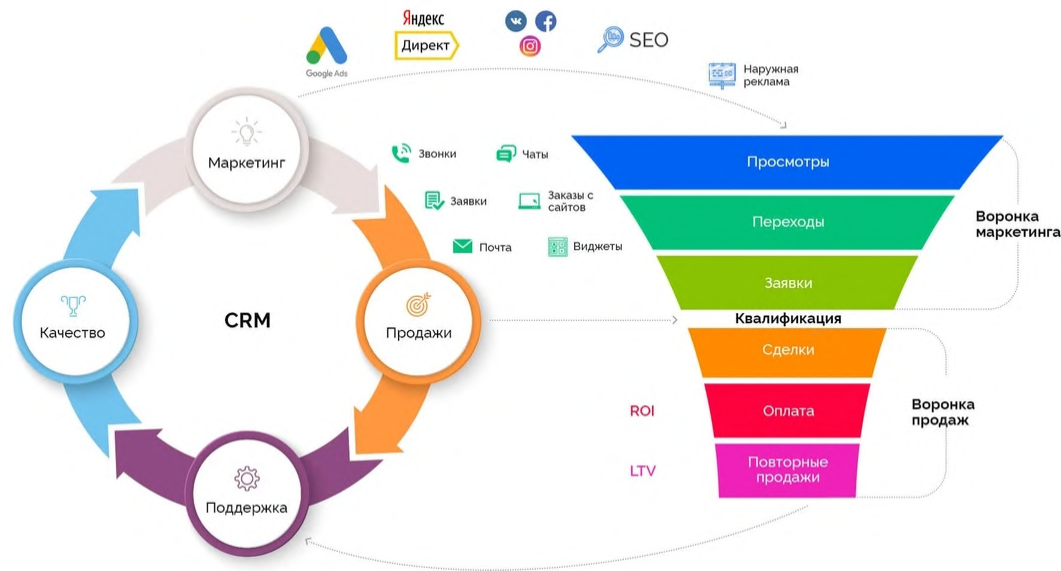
Google Ads

Яндекс
Директ

SEO

Наружная реклама

Маркетинг

Звонки

Чаты

Заявки

Заказы с сайтов

Почта

Виджеты

Качество

CRM

Продажи

Поддержка

Просмотры

Переходы

Заявки

Воронка маркетинга

Квалификация

Сделки

ROI

Оплата

Воронка продаж

LTV

Повторные продажи